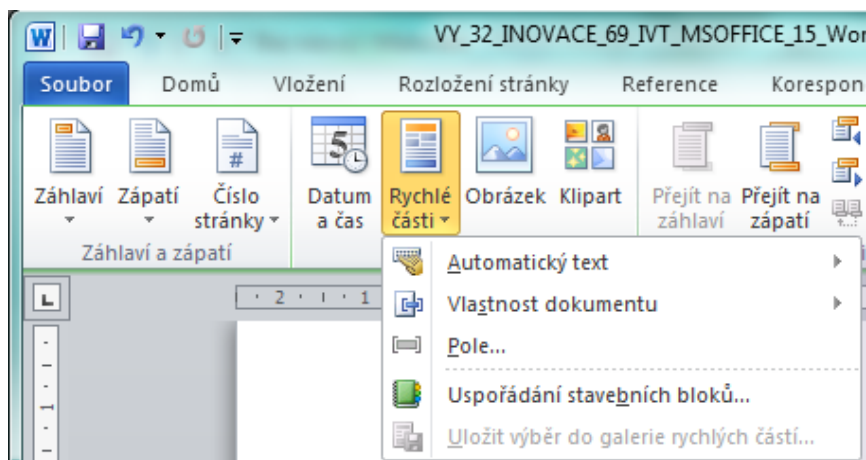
VY_32_INOVACE_69_IVT_MSOFFICE_15_Wor

Soubor Domů Vložení Rozložení stránky Reference Korespon

Záhlaví Zápatí Číslo stránky Datum a čas Rychlé části Obrázek Klipart Přejít na záhlaví Přejít na zápatí

Záhlaví a zápatí

2 1 1

Automatický text
Vlastnost dokumentu
Pole...
Uspořádání stavebních bloků...
Uložit výběr do galerie rychlých částí...